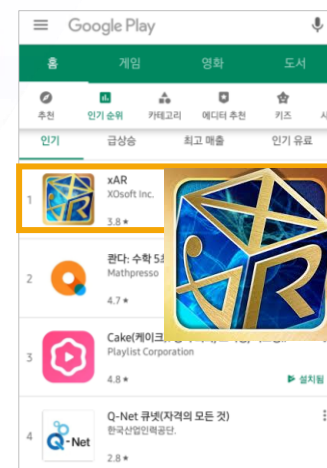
Google Play

홈 게임 영화 도서

추천 인기 순위 카테고리 에디터 추천 키즈 시

인기 급상승 최고 매출 인기 유료

1 xAR
XOsoft Inc.
3.8 ★

2 콴다: 수학 5
Mathpresso
4.7 ★

3 Cake(케이크
Playlist Corporation
4.8 ★
▶ 설치됨

4 Q-Net 큐넷(자격의 모든 것)
한국산업인력공단.
2.8 ★
Q-Net

XAR